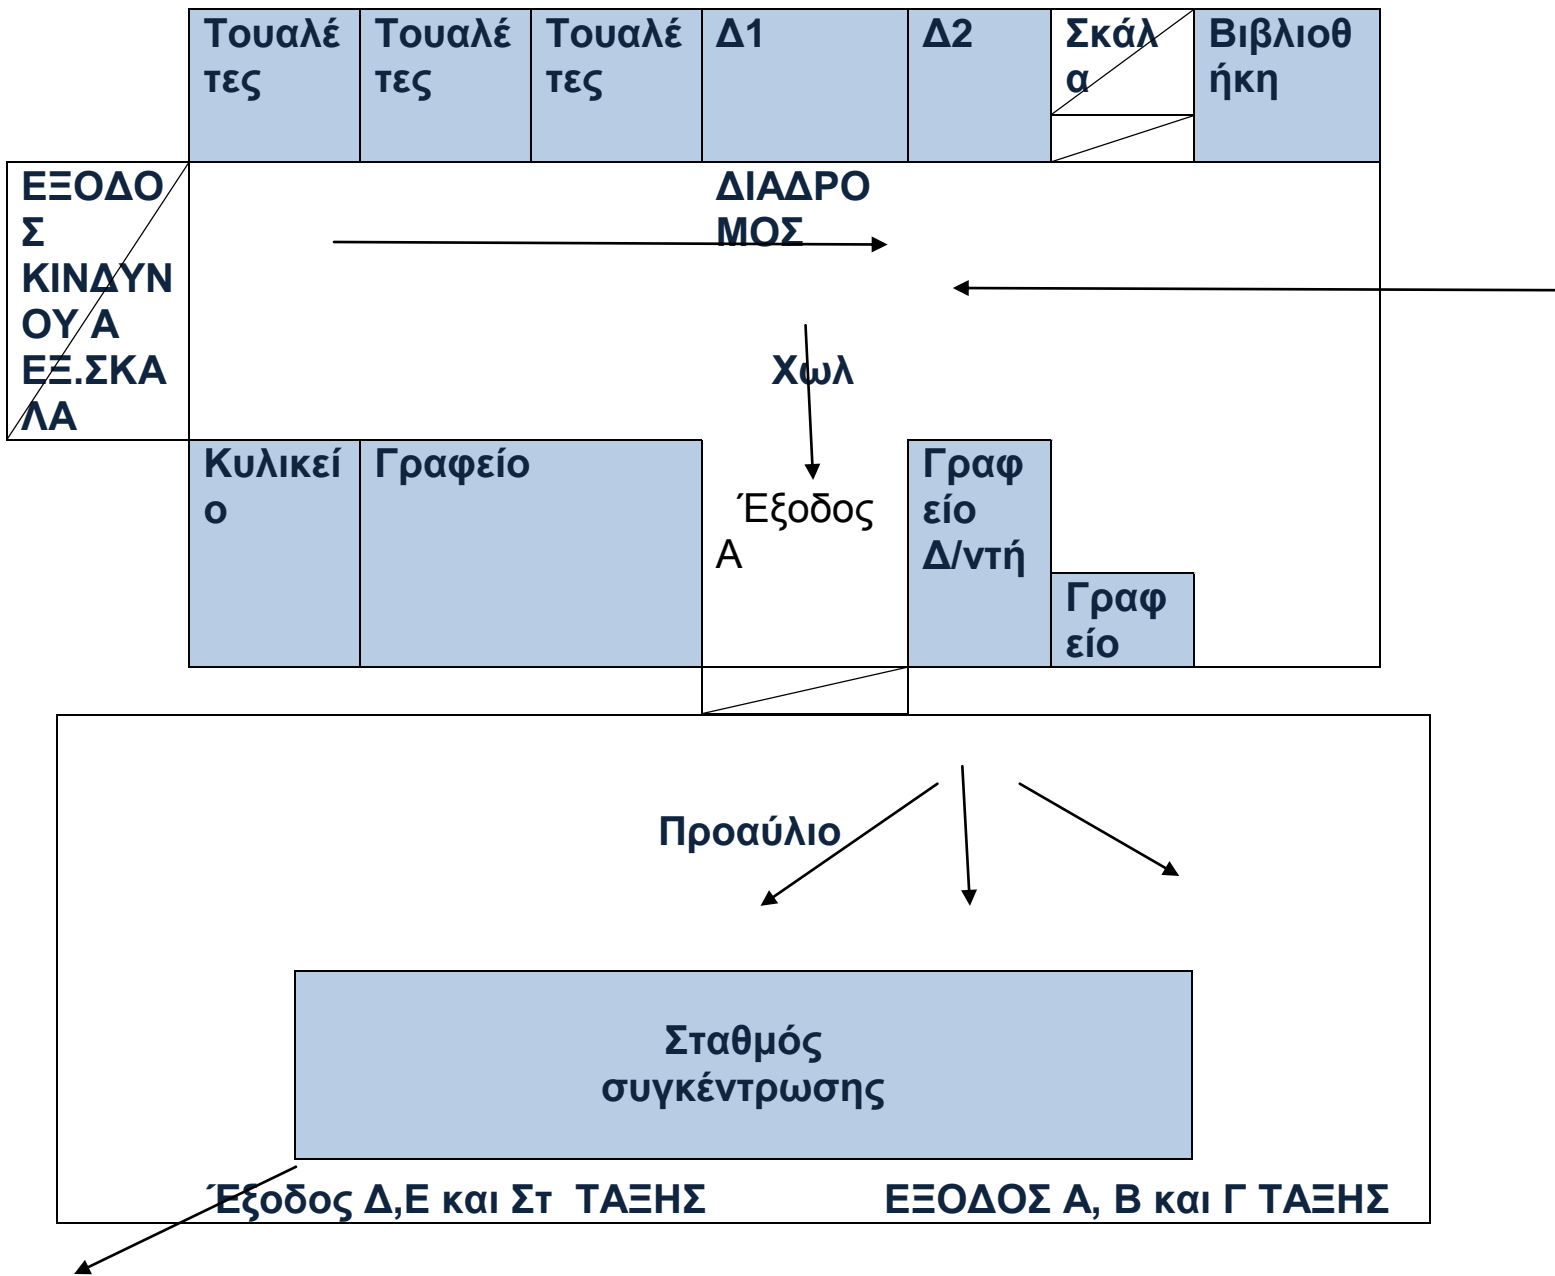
| Τουαλέτες | Τουαλέτες | Τουαλέτες | Δ1 | Δ2 | Σκάλα | Βιβλιοθήκη |
|---|---|---|---|---|---|---|

ΕΞΟΔΟΣ ΚΙΝΔΥΝΟΥ Α ΕΞ.ΣΚΑΛΑ

ΔΙΑΔΡΟΜΟΣ

Χωλ

| Κυλικείο | Γραφείο | Έξοδος Α | Γραφείο Δ/ντή | Γραφείο |
|---|---|---|---|---|

Προαύλιο

Σταθμός συγκέντρωσης

Έξοδος Δ,Ε και Στ ΤΑΞΗΣ

ΕΞΟΔΟΣ Α, Β και Γ ΤΑΞΗΣ